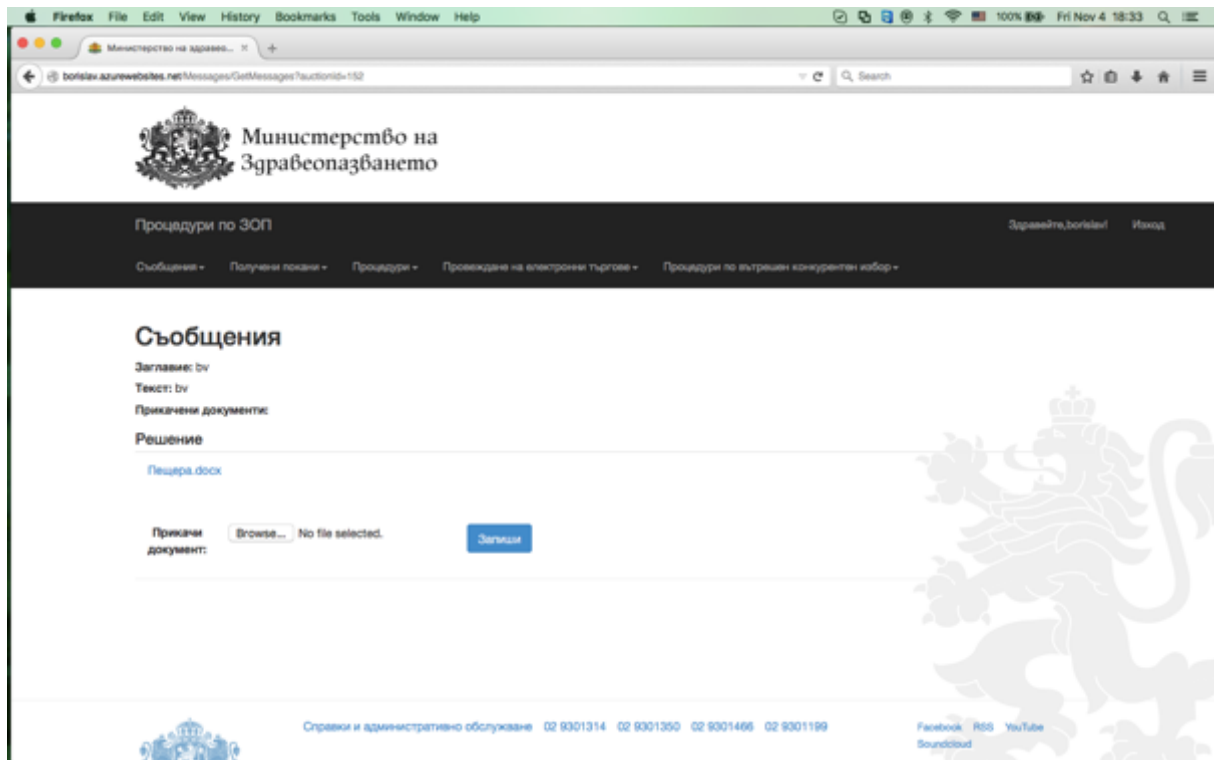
Firefox File Edit View History Bookmarks Tools Window Help

100% Fri Nov 4 18:33

Министерство на здравео... ×

borislav.azurewebsites.net/Messages/GetMessages?auctionid=152

Search

Министерство на Здравеопазването

Процедури по ЗОП

Здравейте,borislav! Изход

Съобщения ▾ Получени покани ▾ Процедури ▾ Провеждане на електронни търгове ▾ Процедури по вътрешен конкурентен избор ▾

Съобщения

Заглавие: bv

Текст: bv

Прикачени документи:

Решение

Пещера.docx

Прикачи документ: Browse... No file selected. Запиши

Справки и административно обслужване 02 9301314 02 9301350 02 9301466 02 9301199

Facebook RSS YouTube Soundcloud